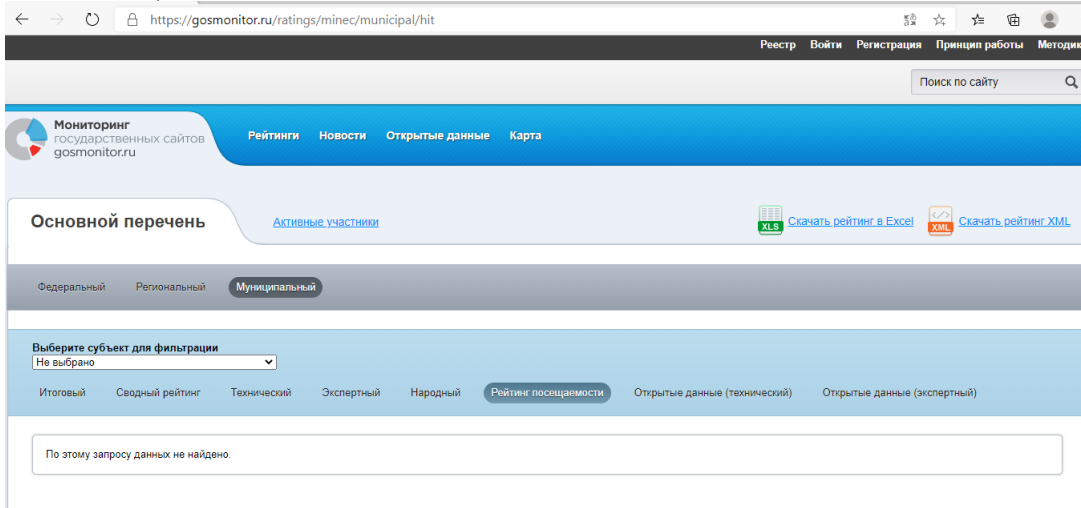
https://gosmonitor.ru/ratings/minec/municipal/hit

Реестр Войти Регистрация Принцип работы Методи

Поиск по сайту

Мониторинг государственных сайтов gosmonitor.ru

Рейтинги Новости Открытые данные Карта

Основной перечень

Активные участники

XLS Скачать рейтинг в Excel

XML Скачать рейтинг XML

Федеральный Региональный Муниципальный

Выберите субъект для фильтрации

Не выбрано

Итоговый Сводный рейтинг Технический Экспертный Народный Рейтинг посещаемости Открытые данные (технический) Открытые данные (экспертный)

По этому запросу данных не найдено.